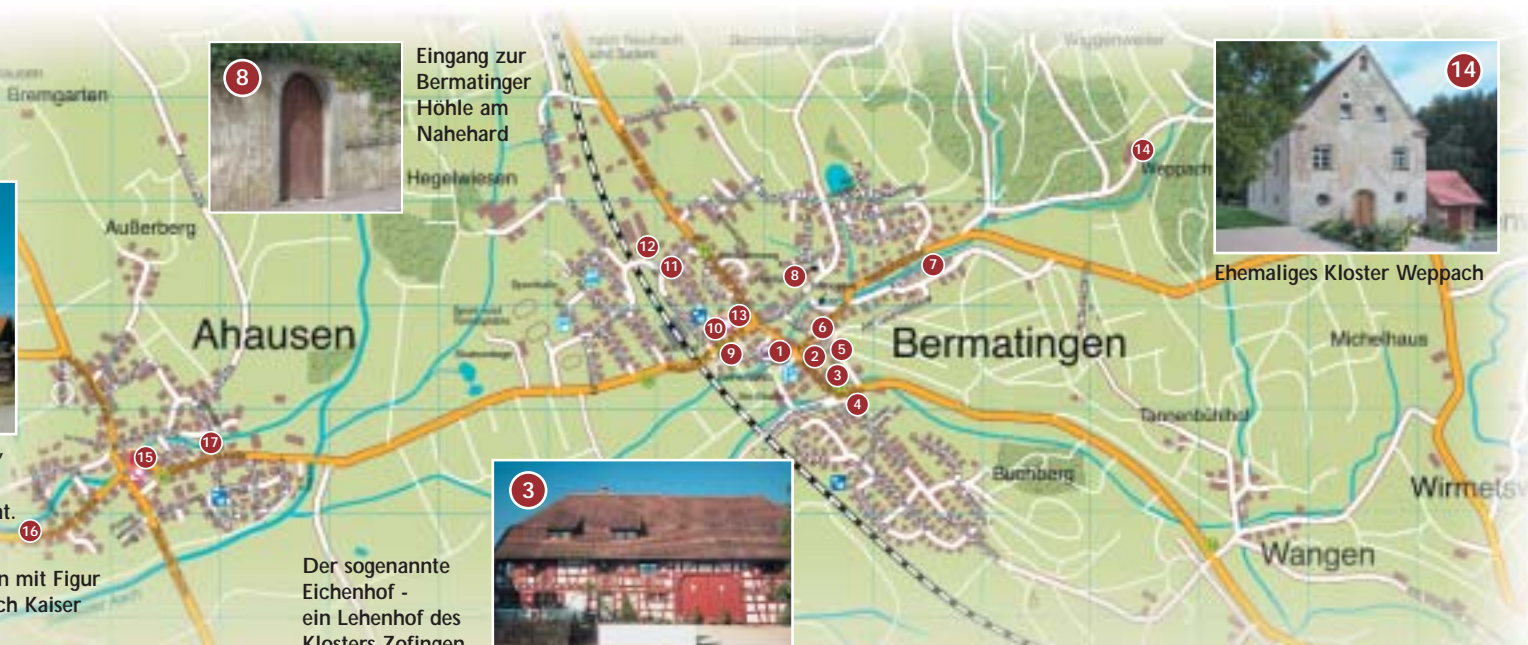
8

Eingang zur Bermatinger Höhle am Nahehard

14

Bremgarten

Hegelwiesen

Außerberg

Weppach

Ehemaliges Kloster Weppach

12
11
8
7
13
10
6
1
2
5
9
3
4

Ahausen

Bermatingen

Michelhaus

Tannenbühl

15
17

Buchberg

t.

16

3

Wirmets

Wangen

n mit Figur
ch Kaiser

Der sogenannte Eichenhof - ein Lehenhof des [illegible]